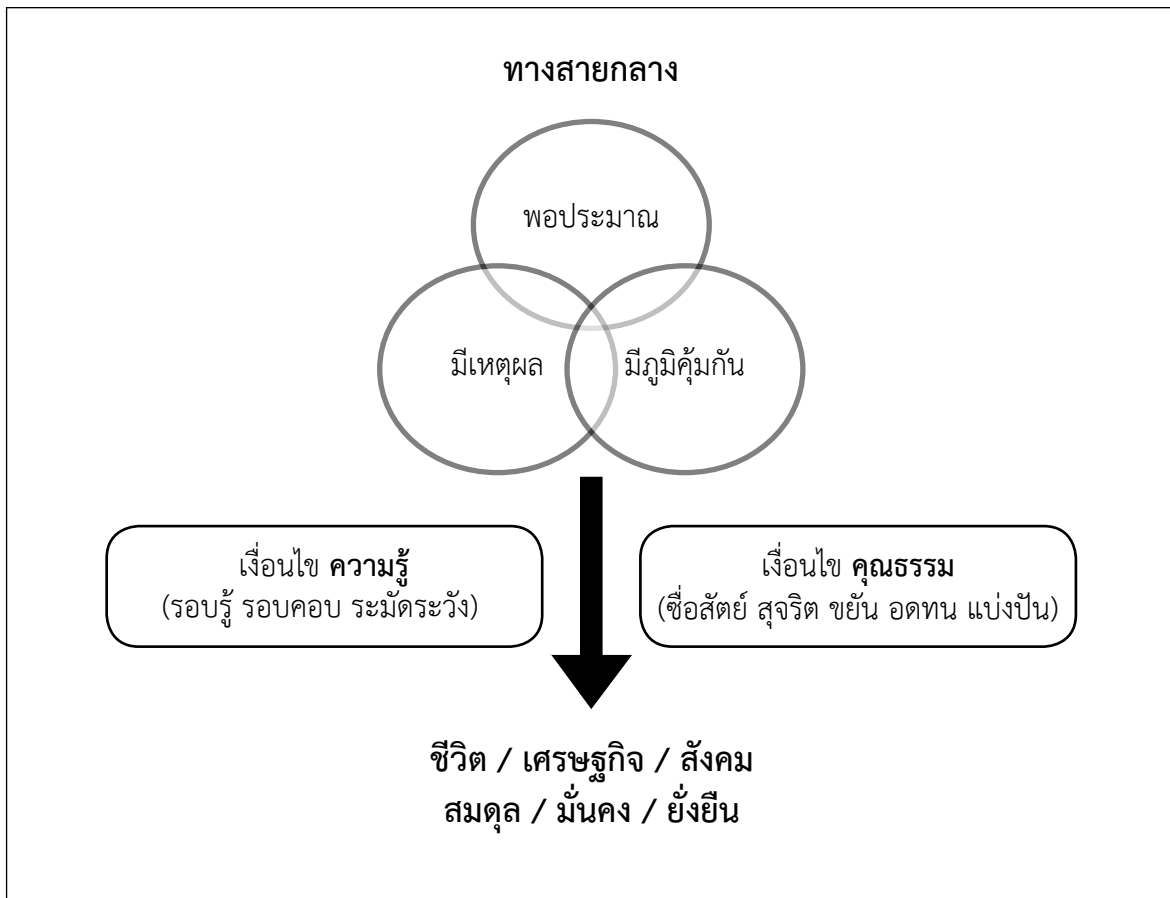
ทางสายกลาง

พอประมาณ

มีเหตุผล

มีภูมิคุ้มกัน

เงื่อนไข **ความรู้**
(รอบรู้ รอบคอบ ระมัดระวัง)

เงื่อนไข **คุณธรรม**
(ซื่อสัตย์ สุจริต ขยัน อดทน แบ่งปัน)

**ชีวิต / เศรษฐกิจ / สังคม**
**สมดุล / มั่นคง / ยั่งยืน**